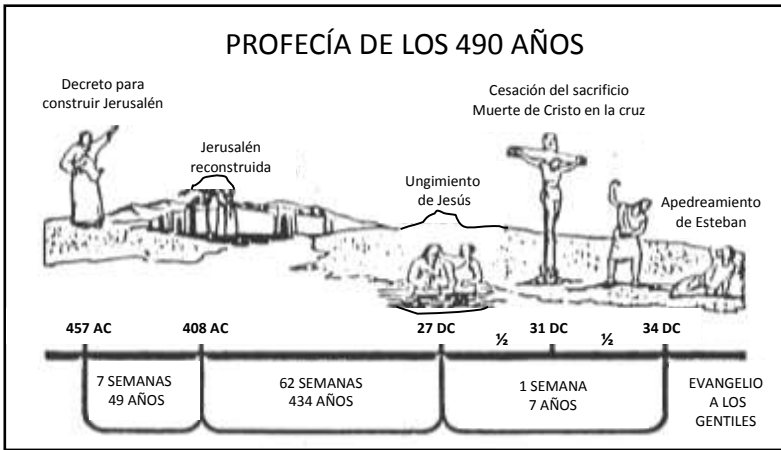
PROFECÍA DE LOS 490 AÑOS

Decreto para construir Jerusalén

Jerusalén reconstruida

Ungimiento de Jesús

Cesación del sacrificio
Muerte de Cristo en la cruz

Apedreamiento de Esteban

457 AC

408 AC

27 DC

½

31 DC

½

34 DC

7 SEMANAS
49 AÑOS

62 SEMANAS
434 AÑOS

1 SEMANA
7 AÑOS

EVANGELIO A LOS GENTILES